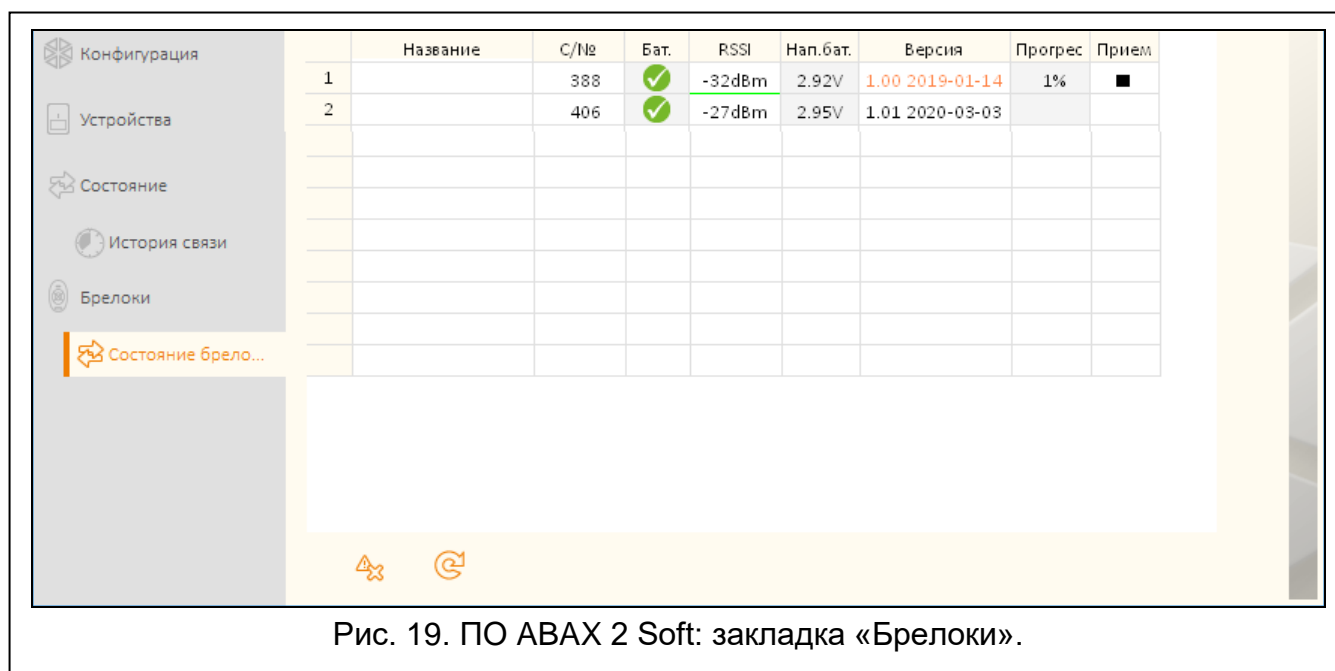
Конфигурация

Устройства

Состояние

История связи

Брелоки

Состояние брело...

| | Название | С/№ | Бат. | RSSI | Нап.бат. | Версия | Прогрес | Прием |
|---|---|---|---|---|---|---|---|---|
| 1 | | 388 | | -32dBm | 2.92V | 1.00 2019-01-14 | 1% | ■ |
| 2 | | 406 | | -27dBm | 2.95V | 1.01 2020-03-03 | | |

Рис. 19. ПО ABAX 2 Soft: закладка «Брелоки».